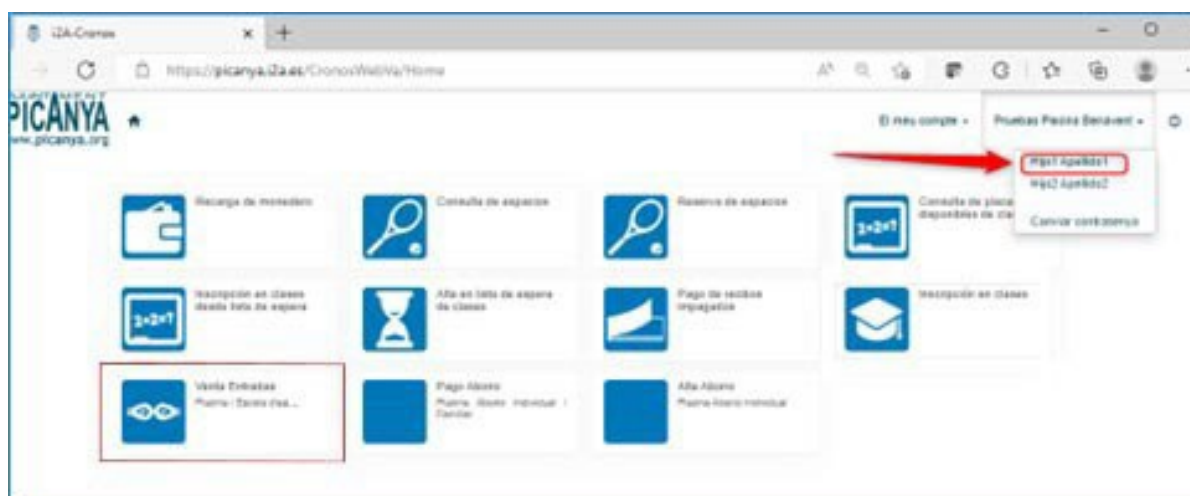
i2A-Cronos

https://picanya.i2a.es/CronosWebVa/Home

PICANYA
www.picanya.org

El meu compte

Pruebas Piscina Benavent

Hijo1 Apellido1

Hijo2 Apellido2

Canviar contrasenya

Recarga de monedero

Consulta de espacios

Reserva de espacios

Consulta de plazas disponibles de clases

Inscripción en clases desde lista de espera

Alta en lista de espera de clases

Pago de recibos impagados

Inscripción en clases

Venta Entradas
Piscina | Bonos d'ed...

Pago Abono
Piscina Abono Individual | Familiar

Alta Abono
Piscina Abono Individual